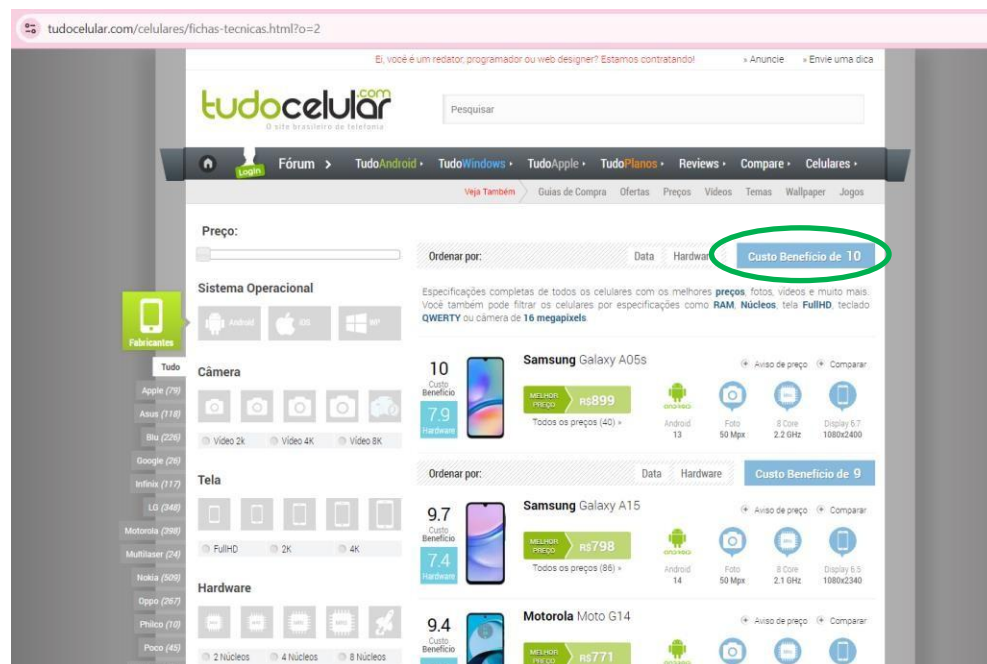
tudocelular.com/celulares/fichas-tecnicas.html?o=2

Ei, você é um redator, programador ou web designer? Estamos contratando!
» Anuncie
» Envie uma dica

tudocelular.com
O site brasileiro de telefonia

Pesquisar

Login
Fórum >
TudoAndroid ▸
TudoWindows ▸
TudoApple ▸
TudoPlanos ▸
Reviews ▸
Compare ▸
Celulares ▸

Veja Também
Guias de Compra
Ofertas
Preços
Vídeos
Temas
Wallpaper
Jogos

Preço:

Sistema Operacional
Android
iOS
WP

Fabricantes
Tudo
Apple (79)
Asus (118)
Blu (226)
Google (26)
Infinix (117)
LG (348)
Motorola (398)
Multilaser (24)
Nokia (509)
Oppo (267)
Philco (10)
Poco (45)

Câmera
Vídeo 2k
Vídeo 4K
Vídeo 8K

Tela
FullHD
2K
4K

Hardware
2 Núcleos
4 Núcleos
8 Núcleos

Ordenar por:
Data
Hardware
Custo Benefício de 10

Especificações completas de todos os celulares com os melhores preços, fotos, vídeos e muito mais. Você também pode filtrar os celulares por especificações como RAM, Núcleos, tela FullHD, teclado QWERTY ou câmera de 16 megapixels

10
Custo Benefício
7.9
Hardware
Samsung Galaxy A05s
Aviso de preço
Comparar
MELHOR PREÇO
R$899
Todos os preços (40) »
Android 13
Foto 50 Mpx
8 Core 2.2 GHz
Display 6.7 1080x2400

Ordenar por:
Data
Hardware
Custo Benefício de 9

9.7
Custo Benefício
7.4
Hardware
Samsung Galaxy A15
Aviso de preço
Comparar
MELHOR PREÇO
R$798
Todos os preços (86) »
Android 14
Foto 50 Mpx
8 Core 2.1 GHz
Display 6.5 1080x2340

9.4
Custo Benefício
Motorola Moto G14
Aviso de preço
Comparar
MELHOR PREÇO
R$771